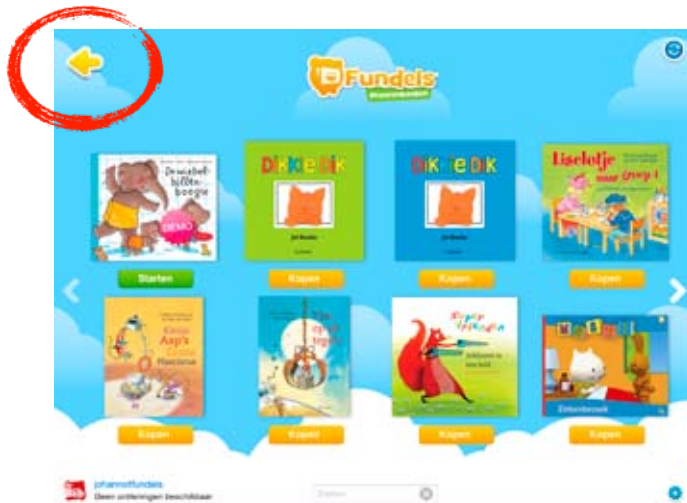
Fundels

De wiebelbibbertbeestje

DEMO

Starten

Dikkie Dik

Kopen

Dikkie Dik

Kopen

Liselotje naar groep 1

Kopen

Kleine Aap's

Kopen

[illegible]

Kopen

Kopen

Kopen

Ziekenbezoek

Kopen

phannotfundels
Geen ontleningen beschikbaar

Zoeken